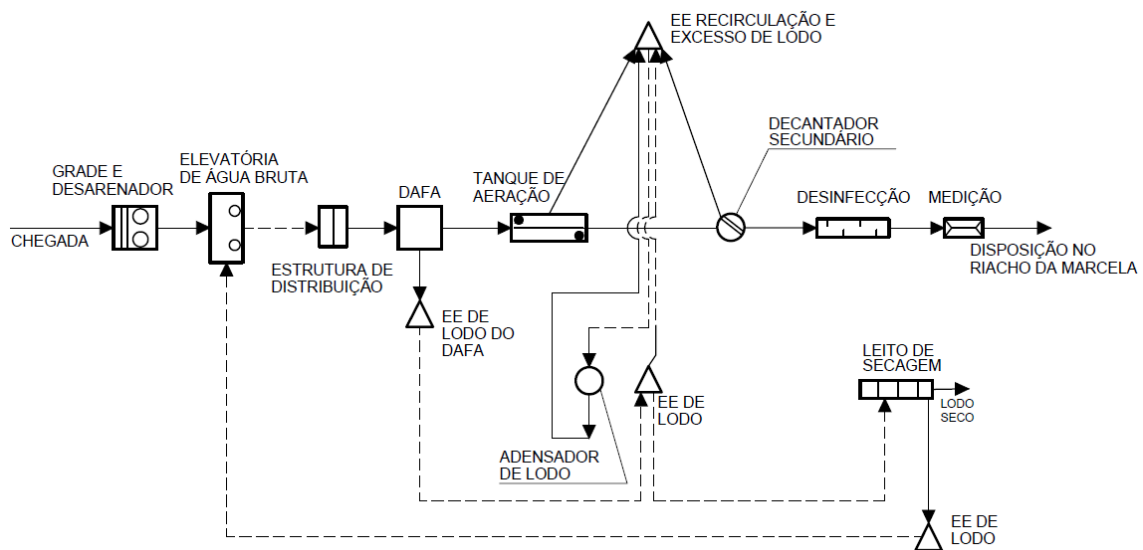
EE RECIRCULAÇÃO E EXCESSO DE LODO

DECANTADOR SECUNDÁRIO

GRADE E DESARENADOR

ELEVATÓRIA DE ÁGUA BRUTA

DAFA

TANQUE DE AERAÇÃO

DESINFECÇÃO

MEDIÇÃO

CHEGADA

ESTRUTURA DE DISTRIBUIÇÃO

DISPOSIÇÃO NO RIACHO DA MARCELA

EE DE LODO DO DAFA

LEITO DE SECAGEM

LODO SECO

EE DE LODO

ADENSADOR DE LODO

EE DE LODO